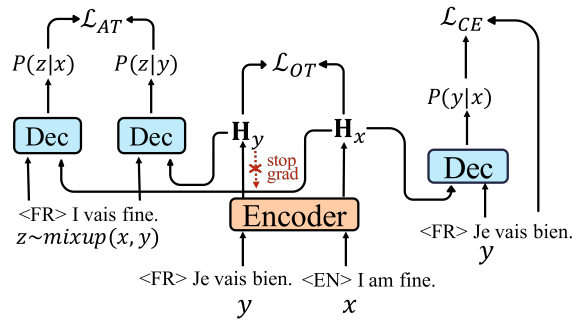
$\mathcal{L}_{AT}$

$P(z|x)$ $P(z|y)$

$\mathcal{L}_{OT}$

$\mathcal{L}_{CE}$

$P(y|x)$

Dec Dec $\mathbf{H}_y$ $\mathbf{H}_x$

stop grad

Dec

<FR> I vais fine.
$z{\sim}mixup(x,y)$

Encoder

<FR> Je vais bien.
$y$

<FR> Je vais bien.
$y$

<EN> I am fine.
$x$